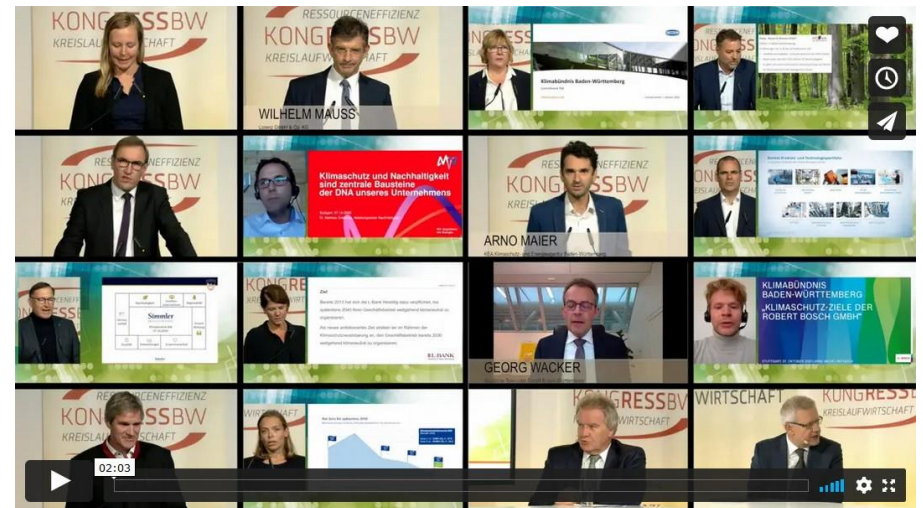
KONGRESSBW
KREISLAUFWIRTSCHAFT

RESSOURCENEFFIZIENZ
KONGRESSBW
KREISLAUFWIRTSCHAFT
WILHELM MAUSS
Lopez GmbH & Co. KG

Klimabündnis Baden-Württemberg

KONGRESSBW

KONGRESSBW

Klimaschutz und Nachhaltigkeit sind zentrale Bausteine der DNA unseres Unternehmens

KONGRESSBW
ARNO MAIER
KEA Klimaschutz- und Energieagentur Baden-Württemberg

Simmler

Ziel

L-BANK

GEORG WACKER

KLIMABÜNDNIS BADEN-WÜRTTEMBERG
„KLIMASCHUTZ-ZIELE DER ROBERT BOSCH GMBH"

RESSOURCENEFFIZIENZ
KONGRESSBW
KREISLAUFWIRTSCHAFT

KONGRESSBW
WIRTSCHAFT

WIRTSCHAFT
KONGRESSBW
KREISLAUFWIRTSCHAFT

02:03